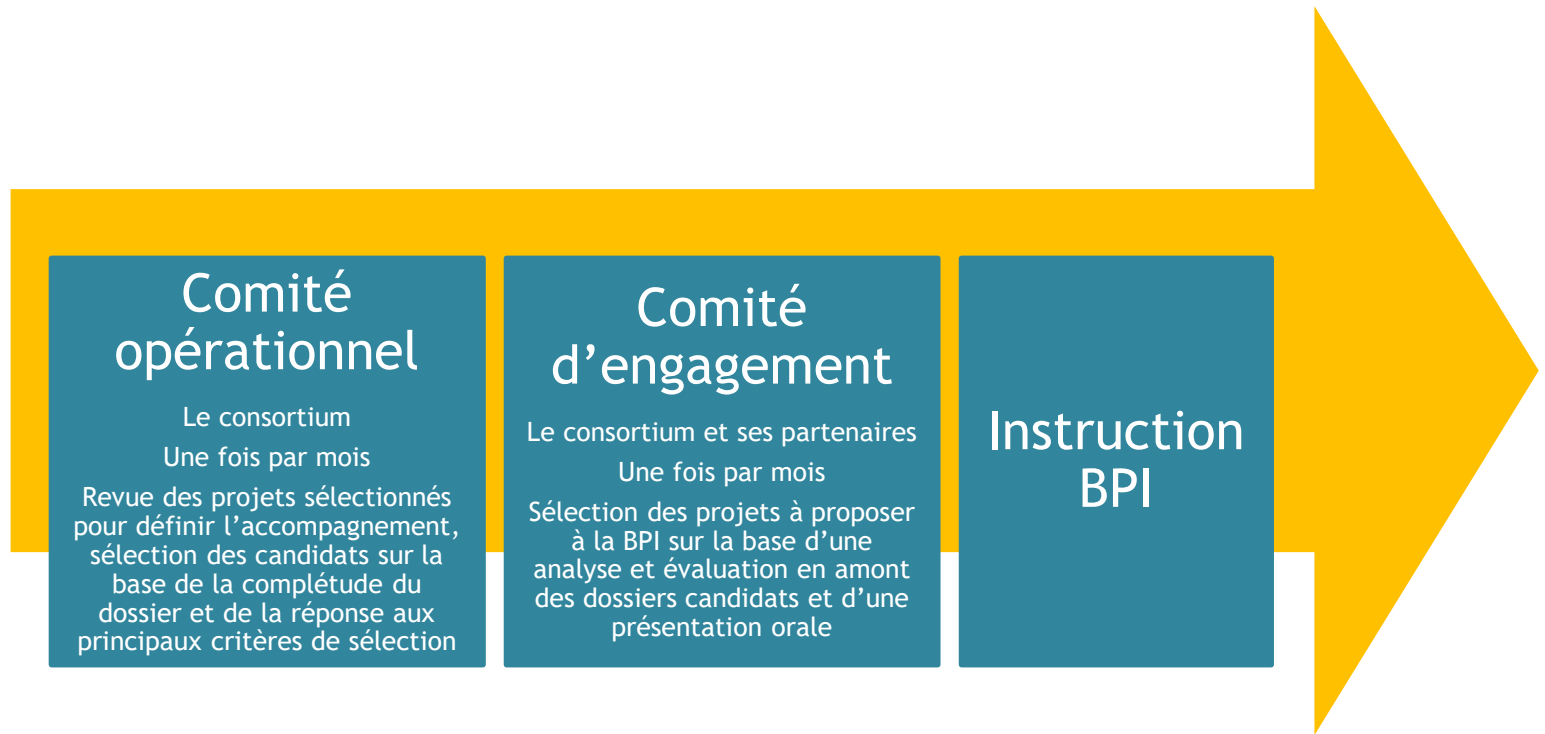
Comité opérationnel

Le consortium

Une fois par mois

Revue des projets sélectionnés pour définir l'accompagnement, sélection des candidats sur la base de la complétude du dossier et de la réponse aux principaux critères de sélection

Comité d'engagement

Le consortium et ses partenaires

Une fois par mois

Sélection des projets à proposer à la BPI sur la base d'une analyse et évaluation en amont des dossiers candidats et d'une présentation orale

Instruction BPI